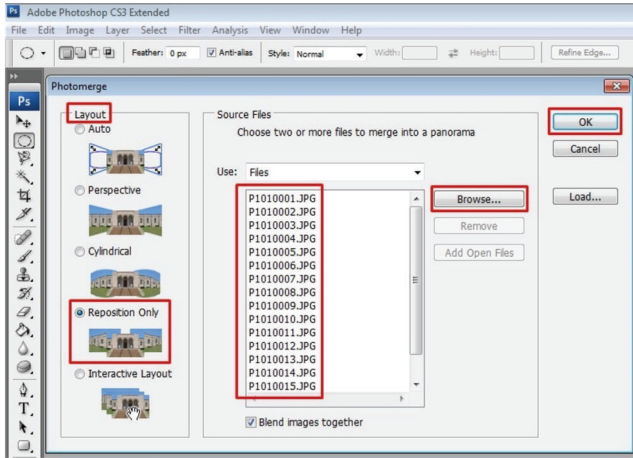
Ps Adobe Photoshop CS3 Extended

File Edit Image Layer Select Filter Analysis View Window Help

Feather: 0 px Anti-alias Style: Normal Width: Height: Refine Edge...

Ps

Photomerge

Layout

Auto

Perspective

Cylindrical

Reposition Only

Interactive Layout

Source Files

Choose two or more files to merge into a panorama

Use: Files

P1010001.JPG
P1010002.JPG
P1010003.JPG
P1010004.JPG
P1010005.JPG
P1010006.JPG
P1010007.JPG
P1010008.JPG
P1010009.JPG
P1010010.JPG
P1010011.JPG
P1010012.JPG
P1010013.JPG
P1010014.JPG
P1010015.JPG

Browse...

Remove

Add Open Files

Blend images together

OK

Cancel

Load...